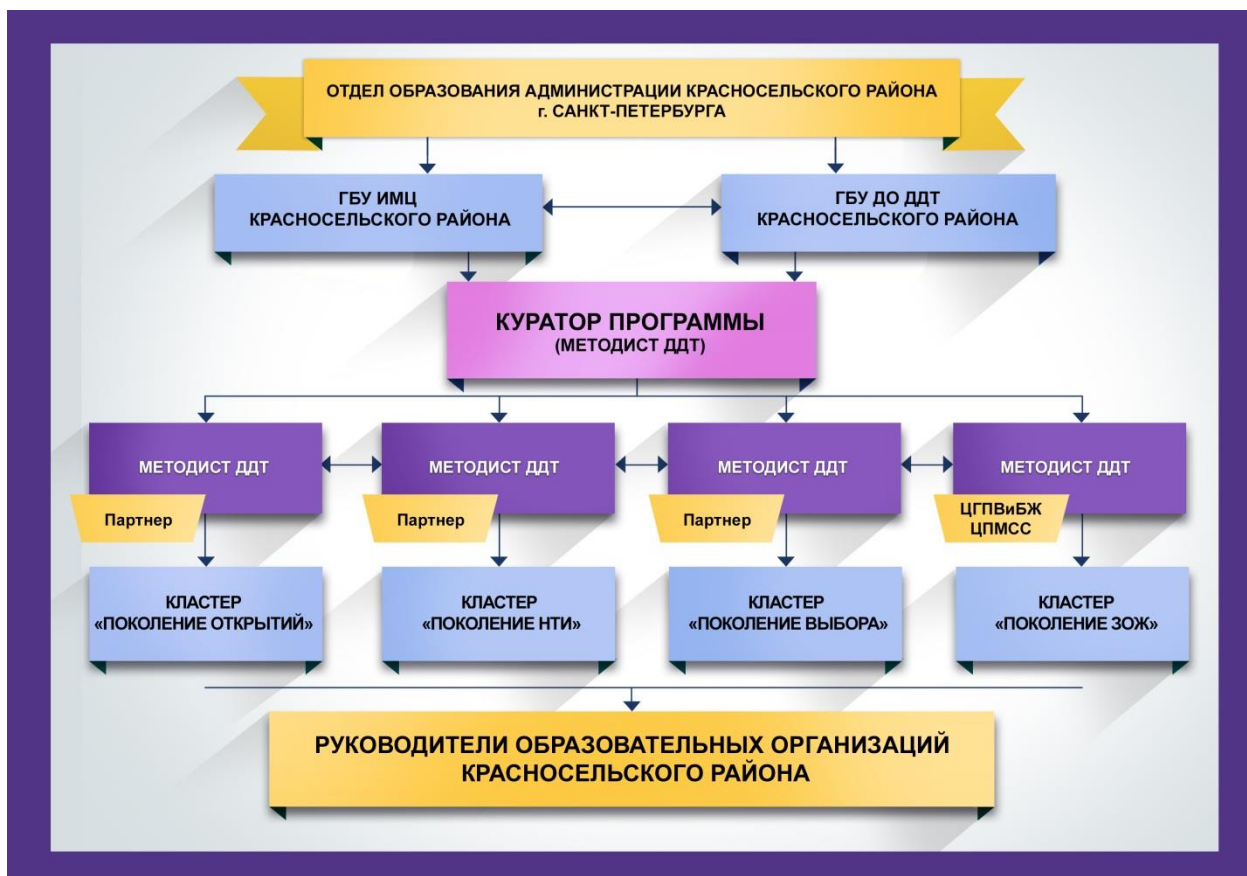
ОТДЕЛ ОБРАЗОВАНИЯ АДМИНИСТРАЦИИ КРАСНОСЕЛЬСКОГО РАЙОНА
г. САНКТ-ПЕТЕРБУРГА

ГБУ ИМЦ
КРАСНОСЕЛЬСКОГО РАЙОНА

ГБУ ДО ДДТ
КРАСНОСЕЛЬСКОГО РАЙОНА

КУРАТОР ПРОГРАММЫ
(МЕТОДИСТ ДДТ)

МЕТОДИСТ ДДТ

Партнер

КЛАСТЕР
«ПОКОЛЕНИЕ ОТКРЫТИЙ»

МЕТОДИСТ ДДТ

Партнер

КЛАСТЕР
«ПОКОЛЕНИЕ НТИ»

МЕТОДИСТ ДДТ

Партнер

КЛАСТЕР
«ПОКОЛЕНИЕ ВЫБОРА»

МЕТОДИСТ ДДТ

ЦГПВиБЖ
ЦПМСС

КЛАСТЕР
«ПОКОЛЕНИЕ ЗОЖ»

РУКОВОДИТЕЛИ ОБРАЗОВАТЕЛЬНЫХ ОРГАНИЗАЦИЙ
КРАСНОСЕЛЬСКОГО РАЙОНА